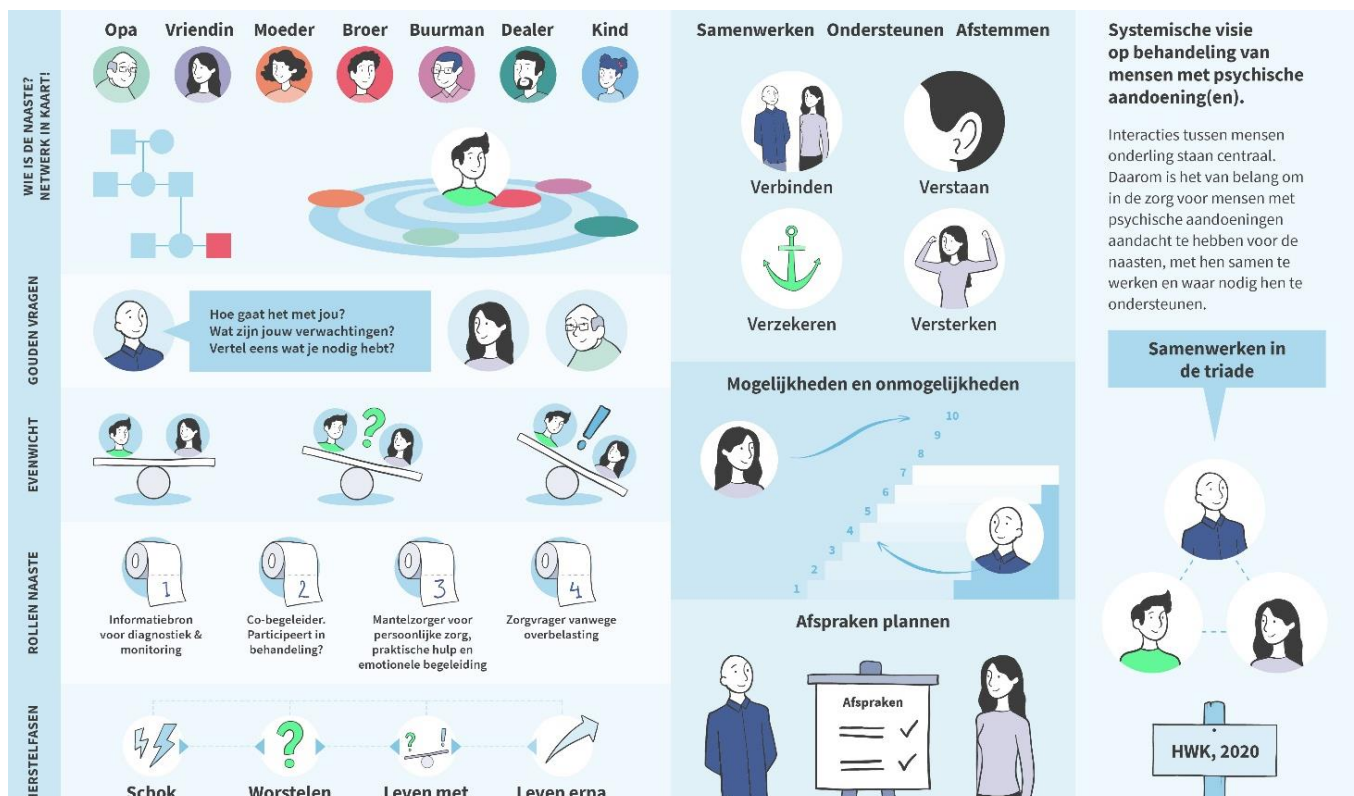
WIE IS DE NAASTE? NETWERK IN KAART!

Opa Vriendin Moeder Broer Buurman Dealer Kind

GOUDEN VRAGEN

Hoe gaat het met jou?
Wat zijn jouw verwachtingen?
Vertel eens wat je nodig hebt?

EVENWICHT

?

!

ROLLEN NAASTE

1
Informatiebron voor diagnostiek & monitoring

2
Co-begeleider. Participeert in behandeling?

3
Mantelzorger voor persoonlijke zorg, praktische hulp en emotionele begeleiding

4
Zorgvrager vanwege overbelasting

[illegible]ERSTELFASEN

?

?!

Schok Worstelen Leven met Leven erna

Samenwerken Ondersteunen Afstemmen

Verbinden Verstaan

Verzekeren Versterken

Mogelijkheden en onmogelijkheden

10
9
8
7
6
5
4
3
2
1

Afspraken plannen

Afspraken

Systemische visie op behandeling van mensen met psychische aandoening(en).

Interacties tussen mensen onderling staan centraal. Daarom is het van belang om in de zorg voor mensen met psychische aandoeningen aandacht te hebben voor de naasten, met hen samen te werken en waar nodig hen te ondersteunen.

Samenwerken in de triade

HWK, 2020